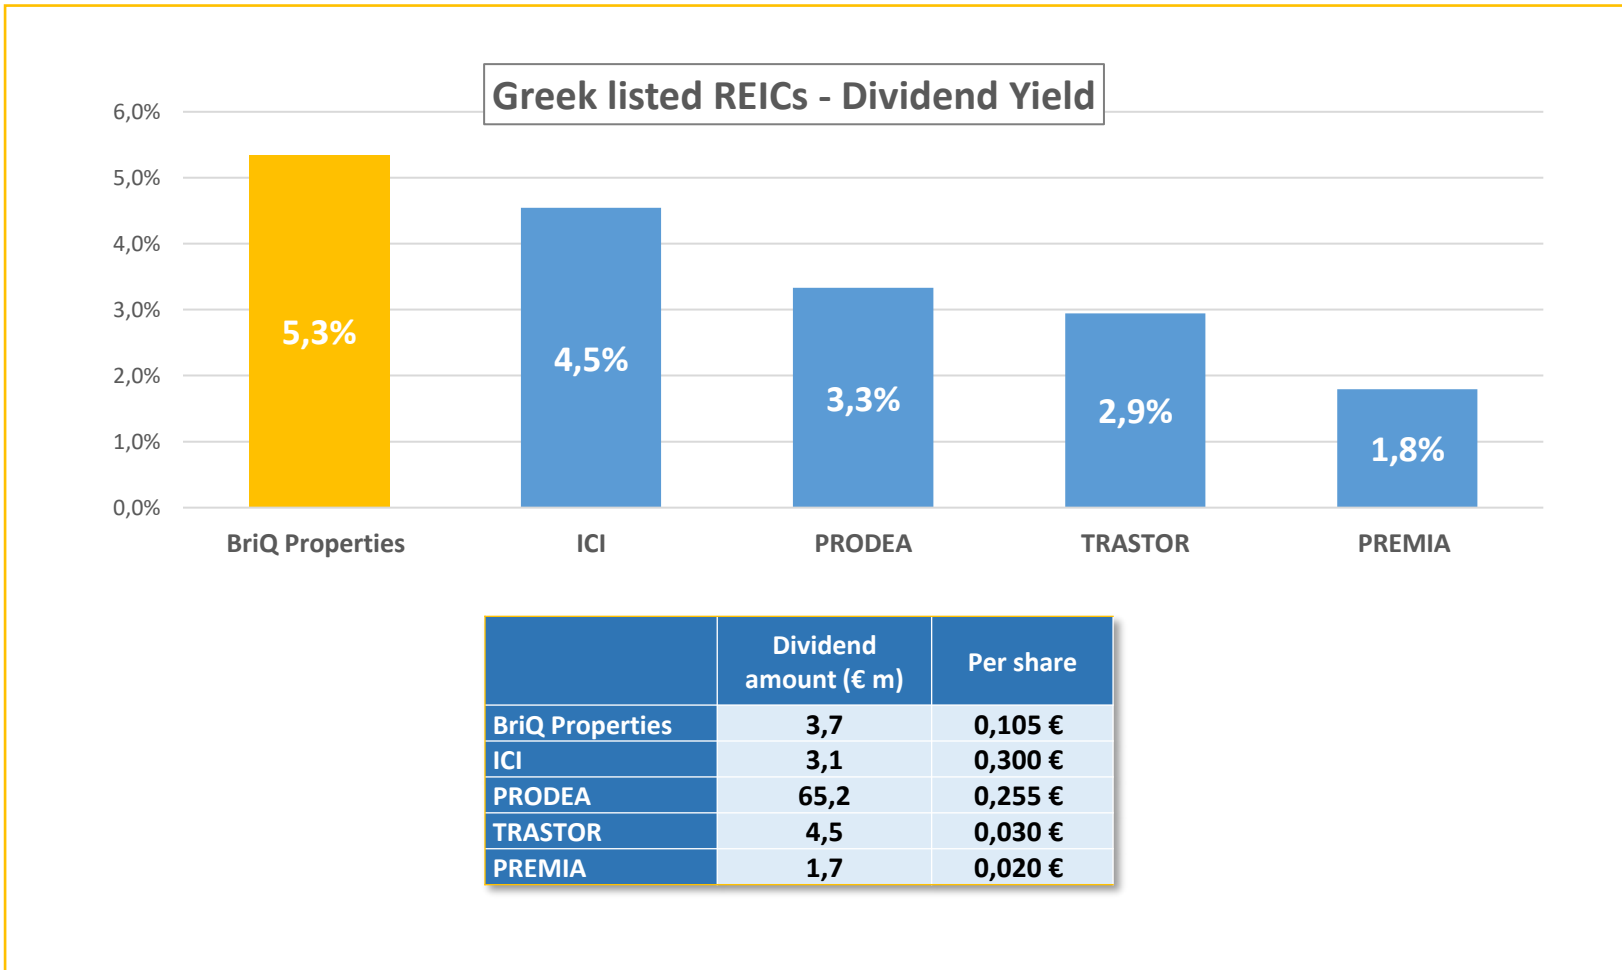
Greek listed REICs - Dividend Yield

6,0%
5,0%
4,0%
3,0%
2,0%
1,0%
0,0%

5,3%
4,5%
3,3%
2,9%
1,8%

BriQ Properties
ICI
PRODEA
TRASTOR
PREMIA

| | Dividend amount (€ m) | Per share |
|---|---|---|
| BriQ Properties | 3,7 | 0,105 € |
| ICI | 3,1 | 0,300 € |
| PRODEA | 65,2 | 0,255 € |
| TRASTOR | 4,5 | 0,030 € |
| PREMIA | 1,7 | 0,020 € |